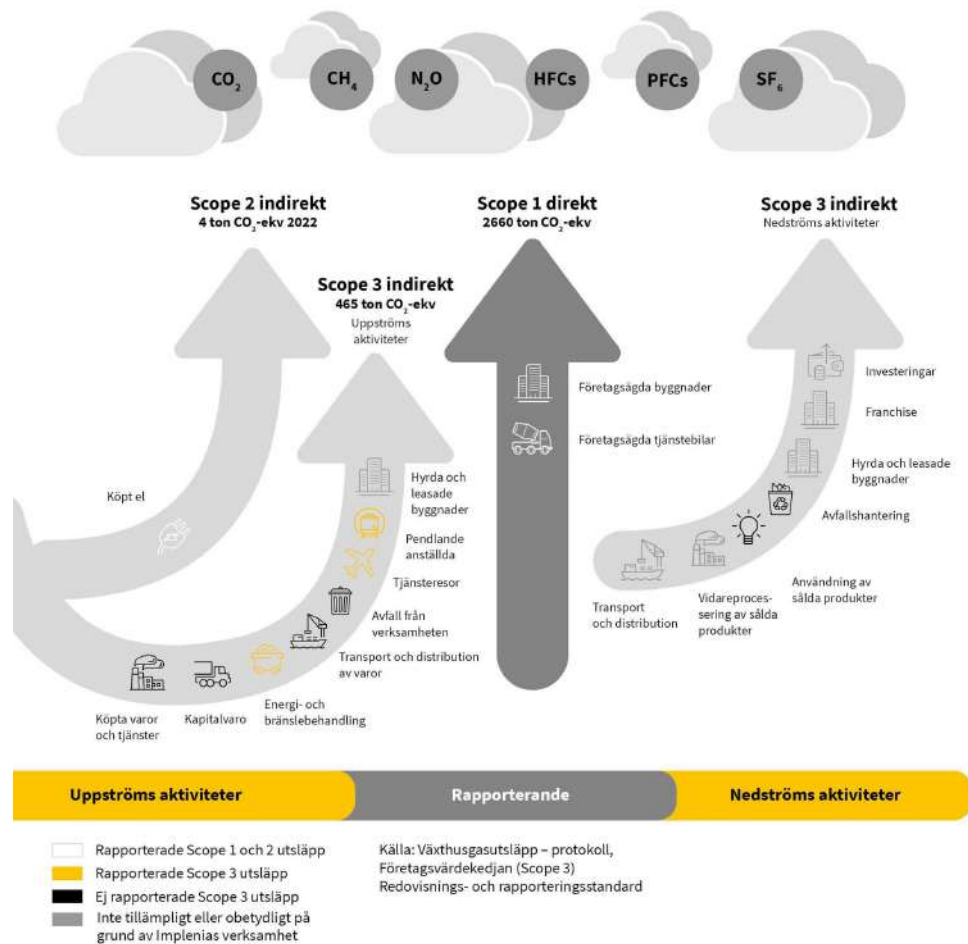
$CO_2$ $CH_4$ $N_2O$ HFCs PFCs $SF_6$

Scope 2 indirekt
4 ton $CO_2$-ekv 2022

Scope 1 direkt
2660 ton $CO_2$-ekv

Scope 3 indirekt
Nedströms aktiviteter

Scope 3 indirekt
465 ton $CO_2$-ekv
Uppströms aktiviteter

Köpt el

Hyrda och leasade byggnader

Pendlande anställda

Tjänsteresor

Avfall från verksamheten

Transport och distribution av varor

Energi- och bränslebehandling

Kapitalvaro

Köpta varor och tjänster

Företagsägda byggnader

Företagsägda tjänstebilar

Investeringar

Franchise

Hyrda och leasade byggnader

Avfallshantering

Användning av sålda produkter

Vidareprocessering av sålda produkter

Transport och distribution

Uppströms aktiviteter
Rapporterande
Nedströms aktiviteter

Rapporterade Scope 1 och 2 utsläpp
Rapporterade Scope 3 utsläpp
Ej rapporterade Scope 3 utsläpp
Inte tillämpligt eller obetydligt på grund av Implenias verksamhet

Källa: Växthusgasutsläpp – protokoll, Företagsvärdekedjan (Scope 3) Redovisnings- och rapporteringsstandard